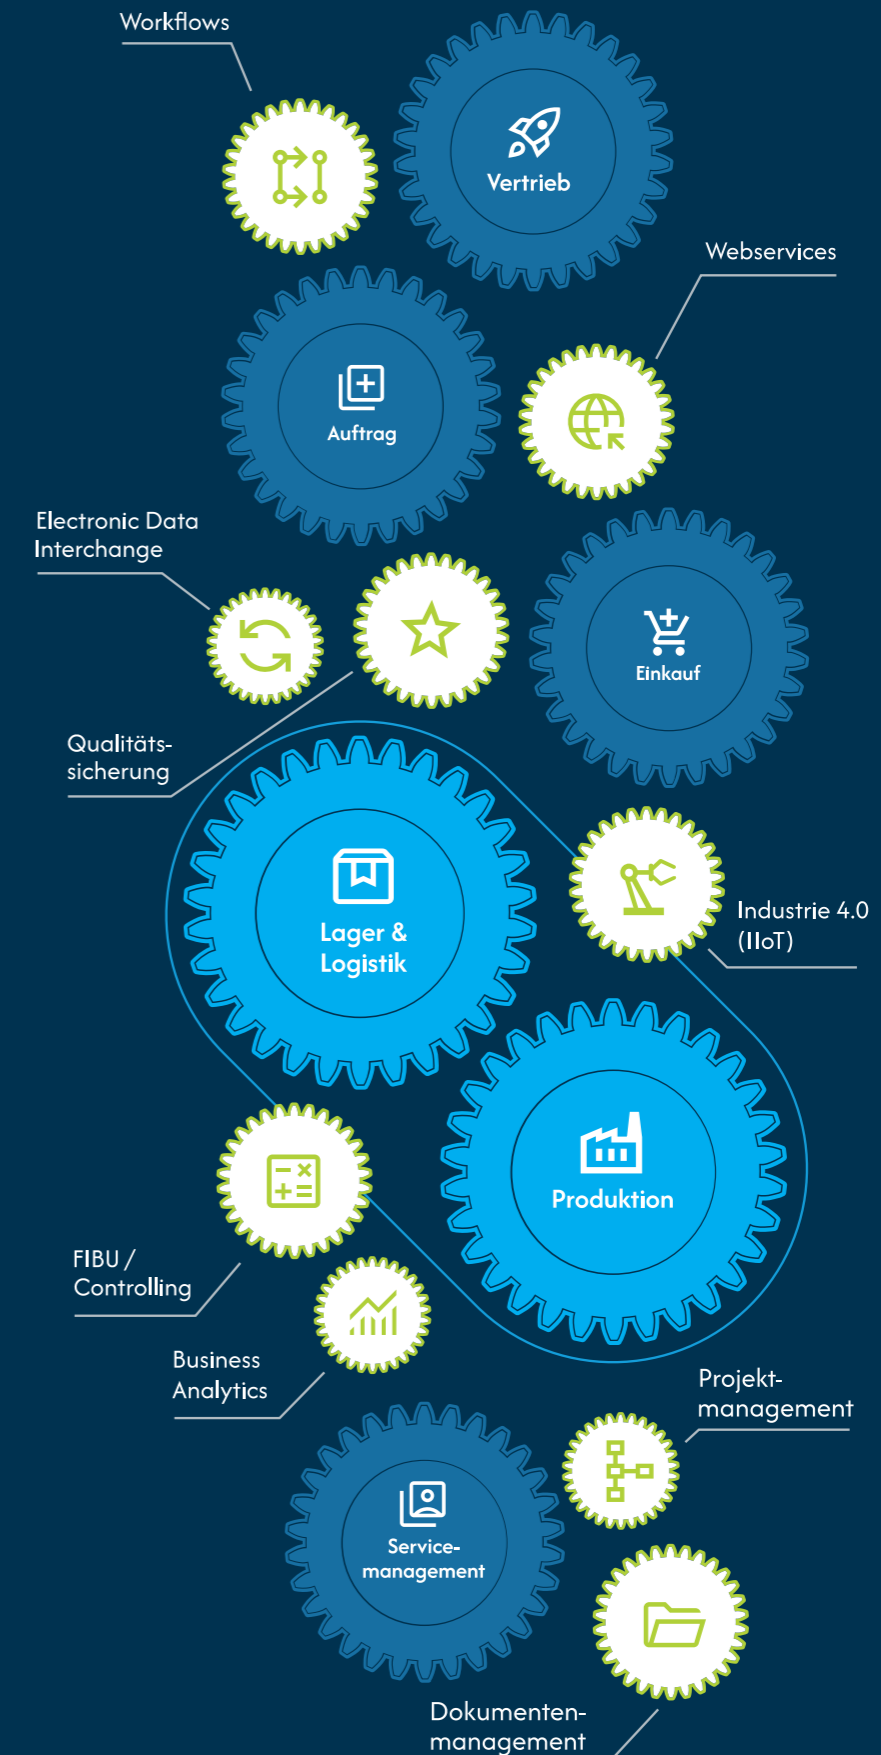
Workflows

Vertrieb

Webservices

Auftrag

Electronic Data Interchange

Einkauf

Qualitätssicherung

Lager & Logistik

Industrie 4.0 (IIoT)

Produktion

FIBU / Controlling

Business Analytics

Projektmanagement

Servicemanagement

Dokumentenmanagement